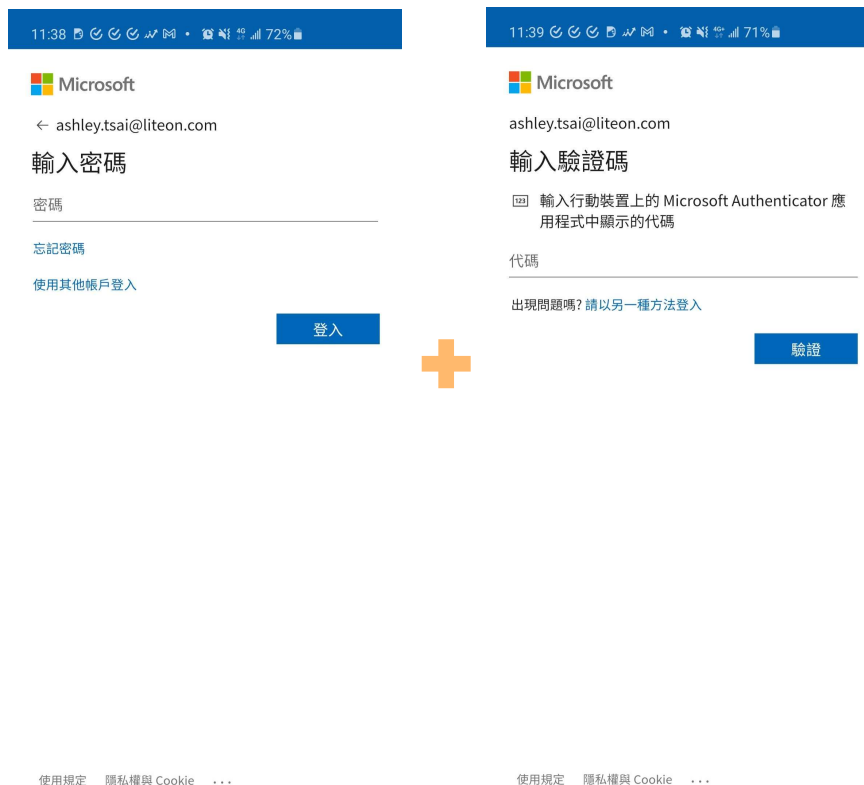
11:38 72%

Microsoft

← ashley.tsai@liteon.com

輸入密碼

密碼

忘記密碼

使用其他帳戶登入

登入

使用規定 隱私權與 Cookie ...

11:39 71%

Microsoft

ashley.tsai@liteon.com

輸入驗證碼

123 輸入行動裝置上的 Microsoft Authenticator 應用程式中顯示的代碼

代碼

出現問題嗎? 請以另一種方法登入

驗證

使用規定 隱私權與 Cookie ...